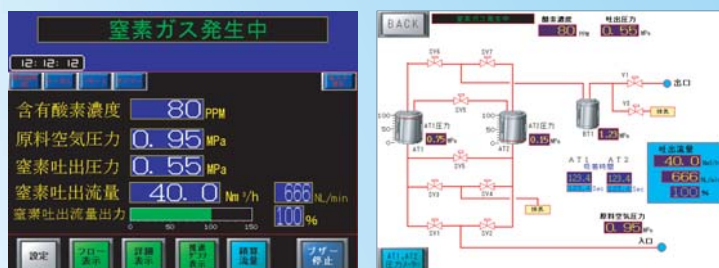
窒素ガス発生中

12:12:12

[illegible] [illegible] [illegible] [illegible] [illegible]

含有酸素濃度 80 PPM

原料空気圧力 0.95 MPa

窒素吐出圧力 0.55 MPa

窒素吐出流量 40.0 Nm³/h 666 NL/min

窒素吐出流量出力 100 %

0 50 100 150

設定 フロー表示 詳細表示 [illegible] 積算流量 ブザー停止

BACK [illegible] 酸素濃度 80 PPM 吐出圧力 0.55 MPa

SV6 SV7 SV5 Y1 出口 Y2 排気

100 50 0 AT1 0.75 MPa AT2 0.15 MPa BT1 1.21 MPa

AT1 AT2 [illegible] 123.4 Sec 123.4 Sec

吐出流量 40.0 Nm³/h 666 NL/min 100 %

SV1 SV2 SV3 SV4 排気

原料空気圧力 0.95 MPa 入口

AT1 AT2 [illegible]